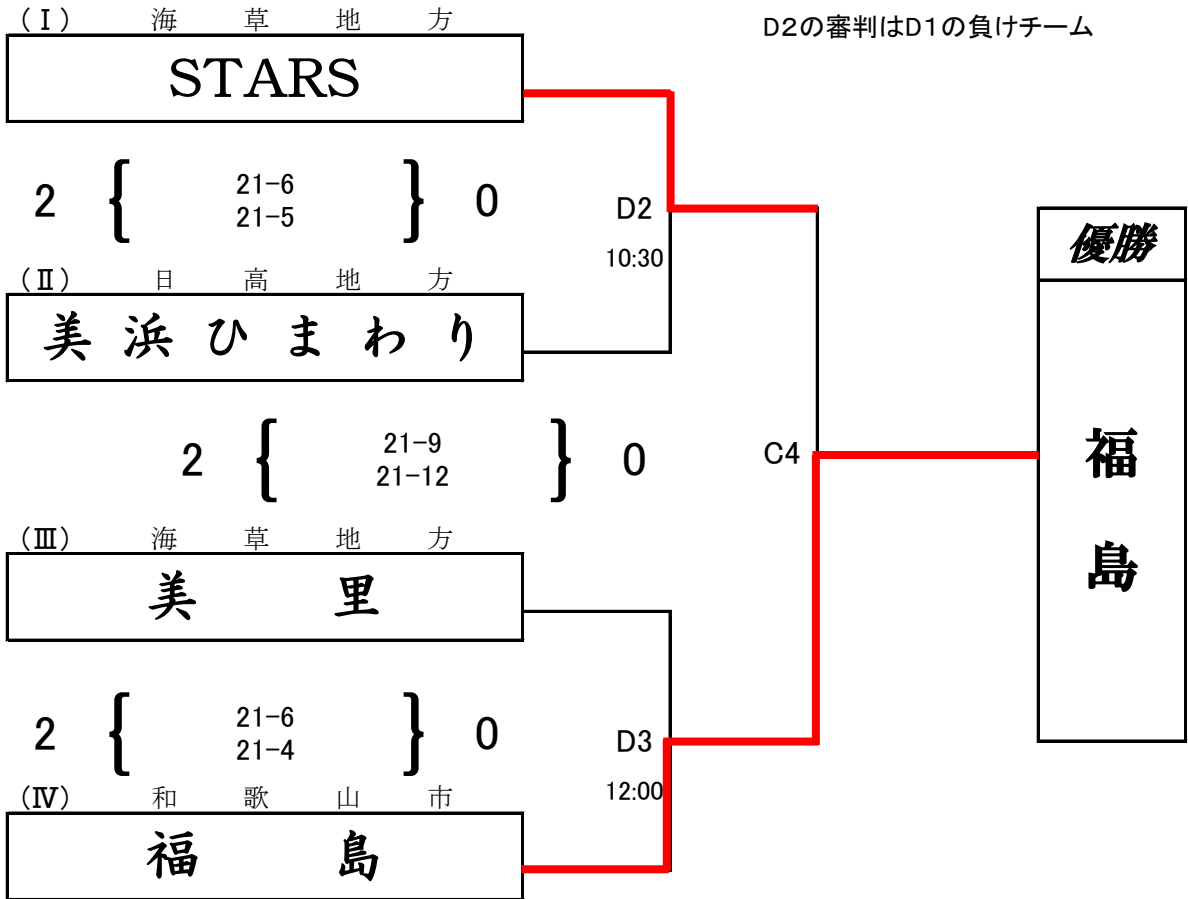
(Ⅰ) 海 草 地 方

D2の審判はD1の負けチーム

STARS

2 { 21-6 21-5 } 0

D2
10:30

優勝

(Ⅱ) 日 高 地 方

美浜ひまわり

2 { 21-9 21-12 } 0

C4

福島

(Ⅲ) 海 草 地 方

美 里

2 { 21-6 21-4 } 0

D3
12:00

(Ⅳ) 和 歌 山 市

福 島